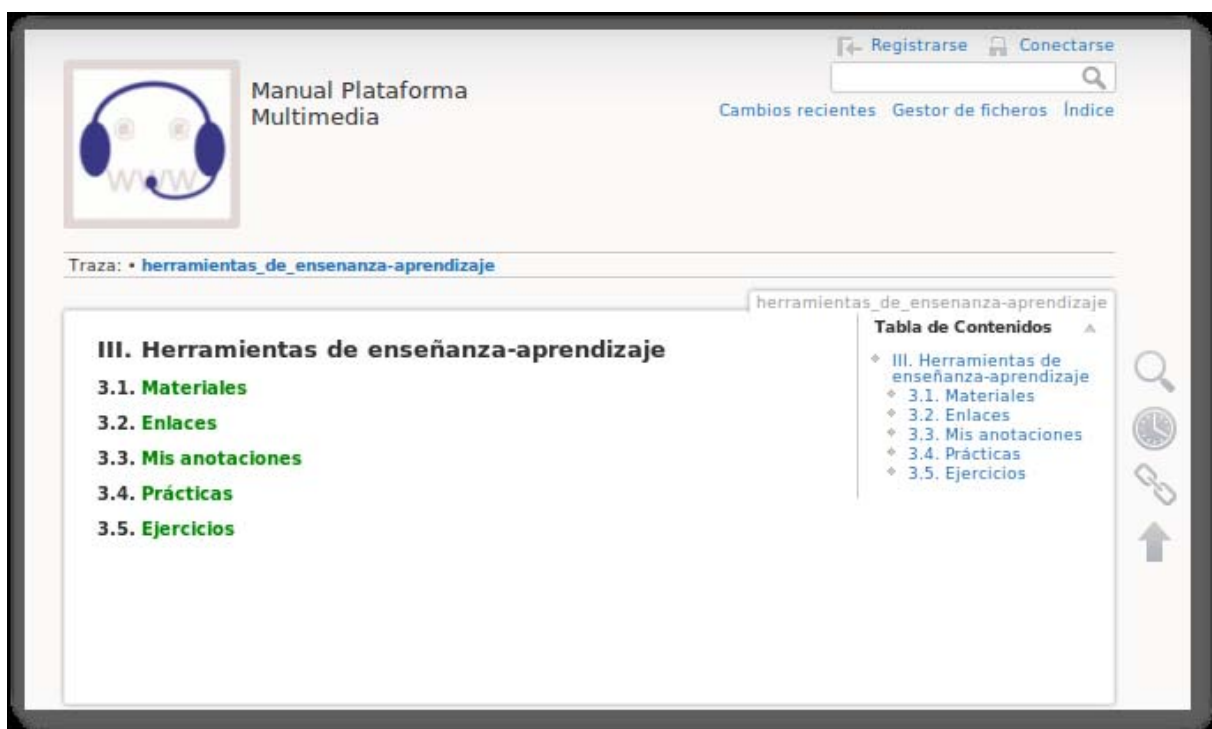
WWW

Manual Plataforma Multimedia

Registrarse Conectarse

Cambios recientes Gestor de ficheros Índice

Traza: • herramientas_de_ensenanza-aprendizaje

herramientas_de_ensenanza-aprendizaje

III. Herramientas de enseñanza-aprendizaje

3.1. Materiales

3.2. Enlaces

3.3. Mis anotaciones

3.4. Prácticas

3.5. Ejercicios

Tabla de Contenidos

III. Herramientas de enseñanza-aprendizaje
3.1. Materiales
3.2. Enlaces
3.3. Mis anotaciones
3.4. Prácticas
3.5. Ejercicios